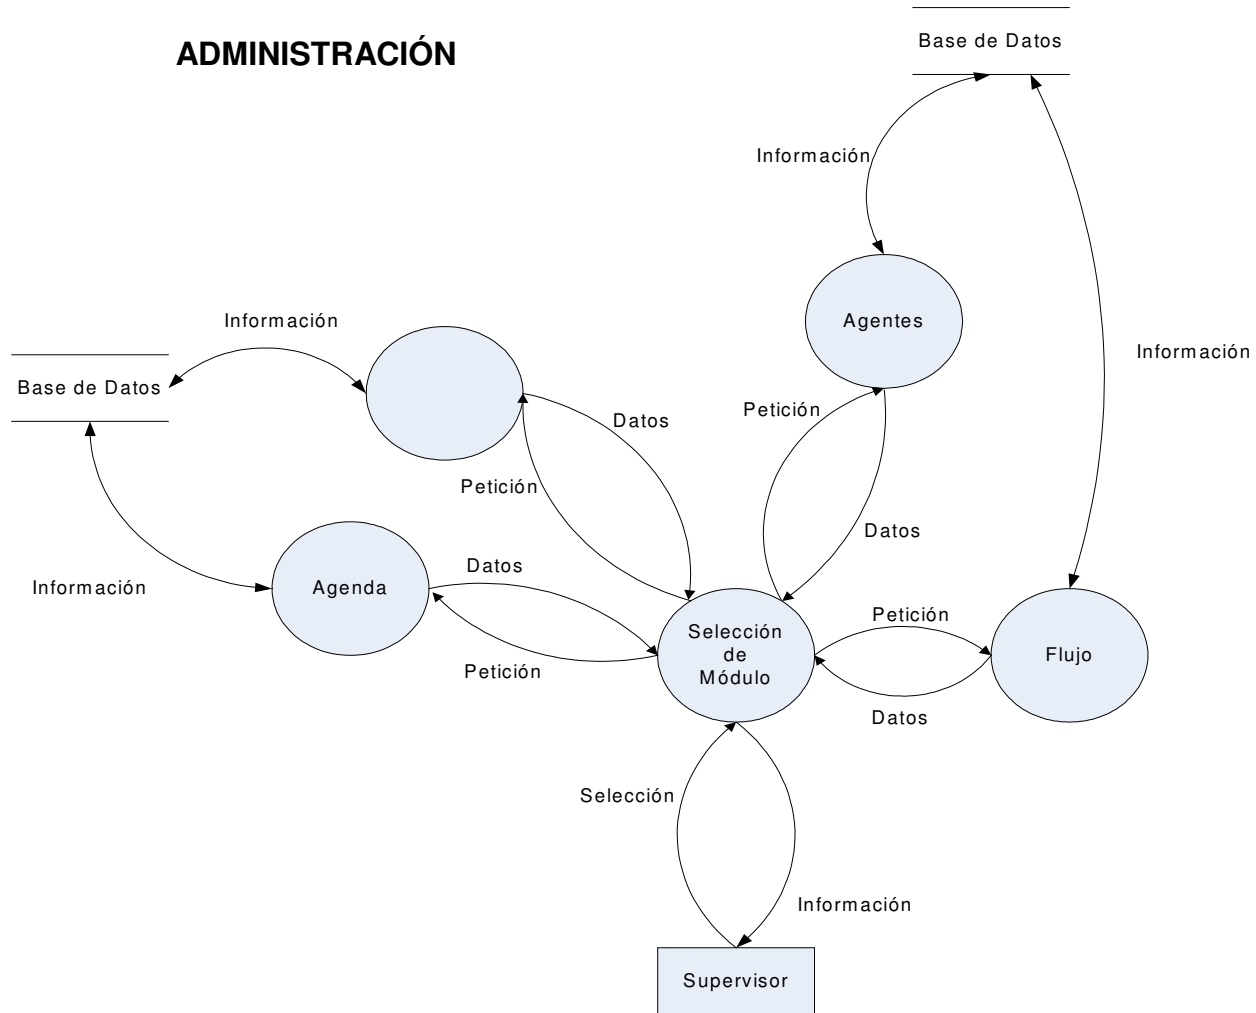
ADMINISTRACIÓN

Base de Datos

Información

Agentes

Información

Información

Base de Datos

Datos

Petición

Petición

Datos

Información

Agenda

Datos

Selección de Módulo

Petición

Flujo

Petición

Datos

Selección

Información

Supervisor